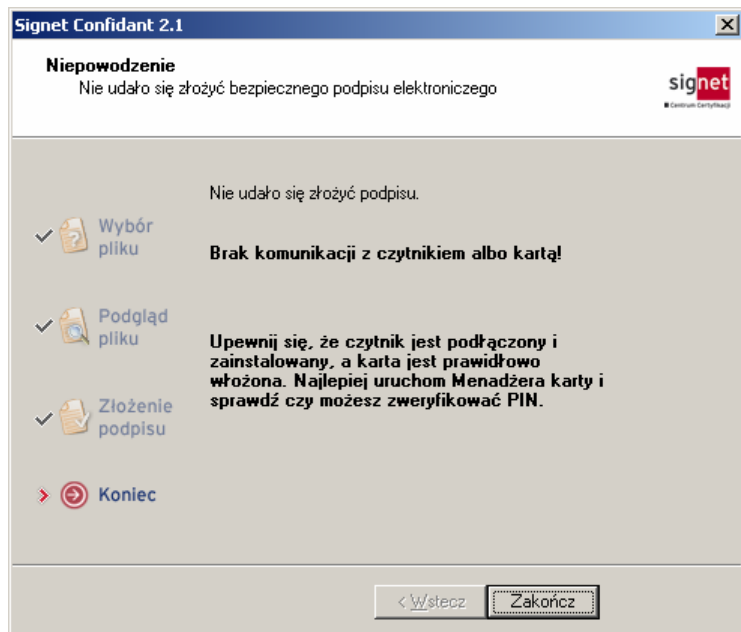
Signet Confidant 2.1

Niepowodzenie
Nie udało się złożyć bezpiecznego podpisu elektronicznego

signet
Centrum Certyfikacji

Wybór pliku

Podgląd pliku

Złożenie podpisu

Koniec

Nie udało się złożyć podpisu.

Brak komunikacji z czytnikiem albo kartą!

Upewnij się, że czytnik jest podłączony i zainstalowany, a karta jest prawidłowo włożona. Najlepiej uruchom Menadżera karty i sprawdź czy możesz zweryfikować PIN.

< Wstecz
Zakończ